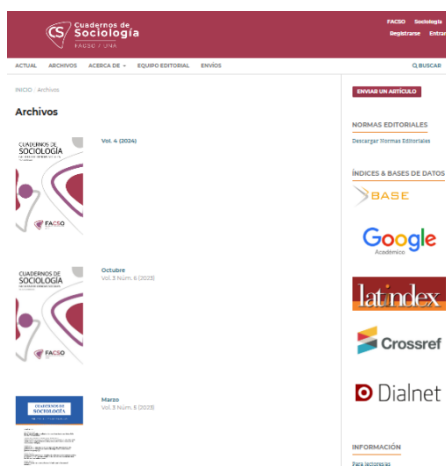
CS Cuadernos de Sociología
FACSO / UNA

FACSO Sociología
Registrarse Entrar

ACTUAL ARCHIVOS ACERCA DE EQUIPO EDITORIAL ENVÍOS
BUSCAR

INICIO / Archivos

Archivos

CUADERNOS DE SOCIOLOGÍA
FACSO

Vol. 4 (2024)

CUADERNOS DE SOCIOLOGÍA
FACSO

Octubre
Vol. 3 Núm. 6 (2023)

CUADERNOS DE SOCIOLOGÍA

Marzo
Vol. 3 Núm. 5 (2023)

ENVIAR UN ARTÍCULO

NORMAS EDITORIALES
Descargar Normas Editoriales

ÍNDICES & BASES DE DATOS
BASE
Google Académico
latindex
Crossref
Dialnet

INFORMACIÓN
Para lectores/as